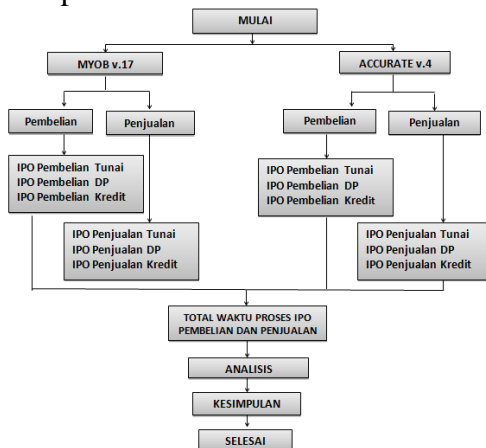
MULAI

MYOB v.17

ACCURATE v.4

Pembelian

Penjualan

Pembelian

Penjualan

IPO Pembelian Tunai
IPO Pembelian DP
IPO Pembelian Kredit

IPO Penjualan Tunai
IPO Penjualan DP
IPO Penjualan Kredit

IPO Pembelian Tunai
IPO Pembelian DP
IPO Pembelian Kredit

IPO Penjualan Tunai
IPO Penjualan DP
IPO Penjualan Kredit

TOTAL WAKTU PROSES IPO PEMBELIAN DAN PENJUALAN

ANALISIS

KESIMPULAN

SELESAI